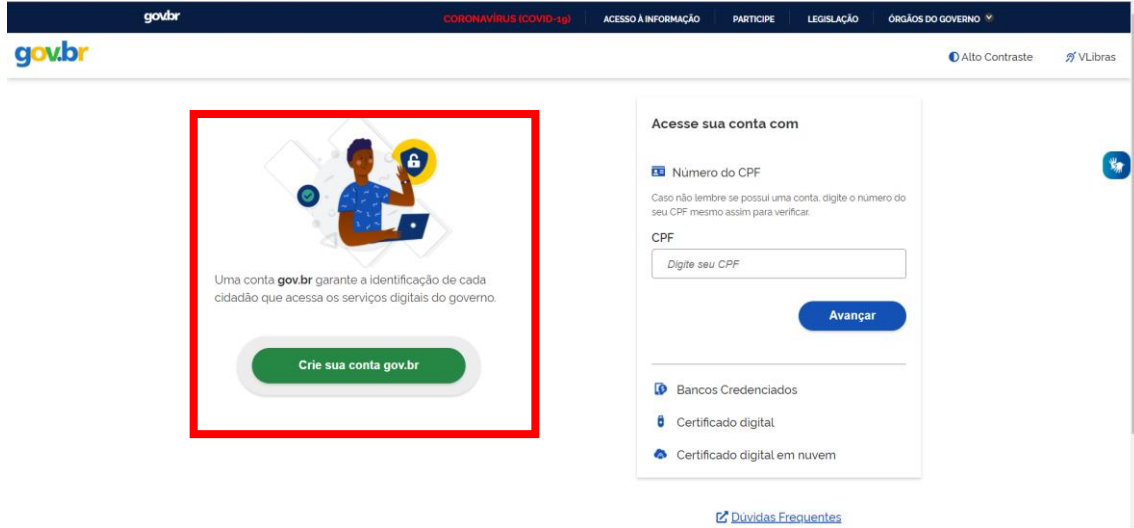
gov.br

CORONAVÍRUS (COVID-19) ACESSO À INFORMAÇÃO PARTICIPE LEGISLAÇÃO ÓRGÃOS DO GOVERNO

gov.br

Alto Contraste VLibras

Uma conta **gov.br** garante a identificação de cada cidadão que acessa os serviços digitais do governo.

Crie sua conta gov.br

Acesse sua conta com

Número do CPF

Caso não lembre se possui uma conta, digite o número do seu CPF mesmo assim para verificar.

CPF

Digite seu CPF

Avançar

Bancos Credenciados

Certificado digital

Certificado digital em nuvem

Dúvidas Frequentes